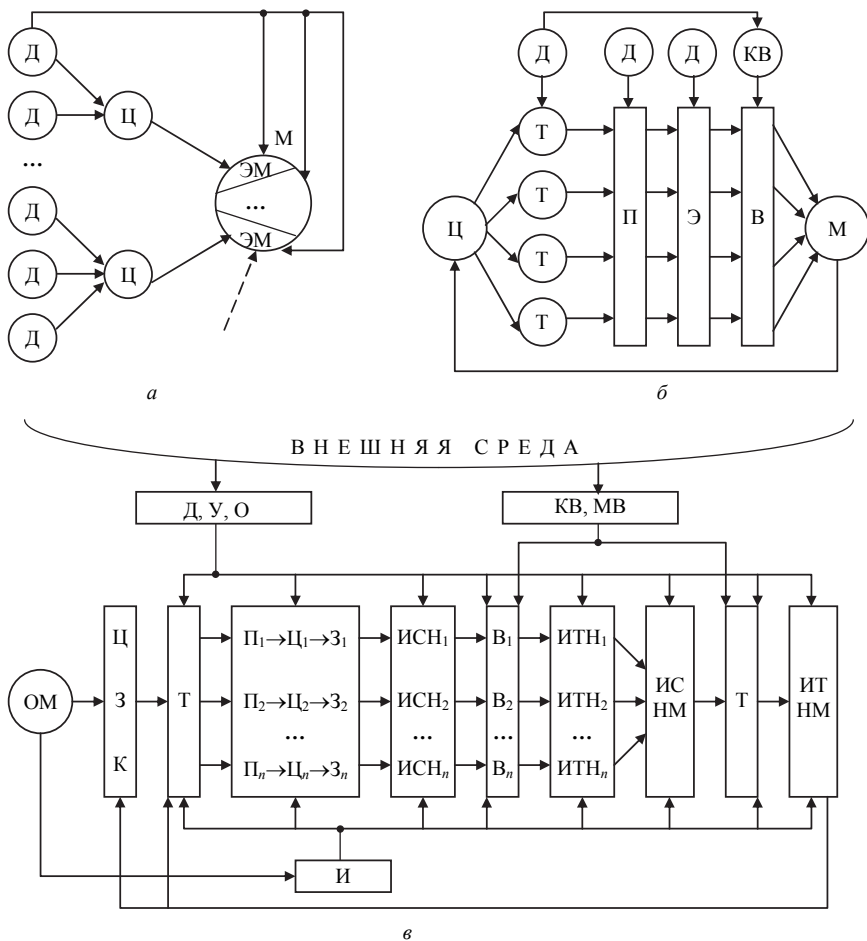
Д
Д
Ц
...
Д
Д
Ц
Д
М
ЭМ
...
ЭМ

а

Д
Д
Д
КВ
Т
Т
Ц
Т
Т
П
Э
В
М

б

В Н Е Ш Н Я Я   С Р Е Д А

Д, У, О
КВ, МВ

ОМ
Ц
З
К
Т
$П_1 \to Ц_1 \to З_1$
$П_2 \to Ц_2 \to З_2$
...
$П_n \to Ц_n \to З_n$
$ИСН_1$
$ИСН_2$
...
$ИСН_n$
$В_1$
$В_2$
...
$В_n$
$ИТН_1$
$ИТН_2$
...
$ИТН_n$
ИС НМ
Т
ИТ НМ
И

в